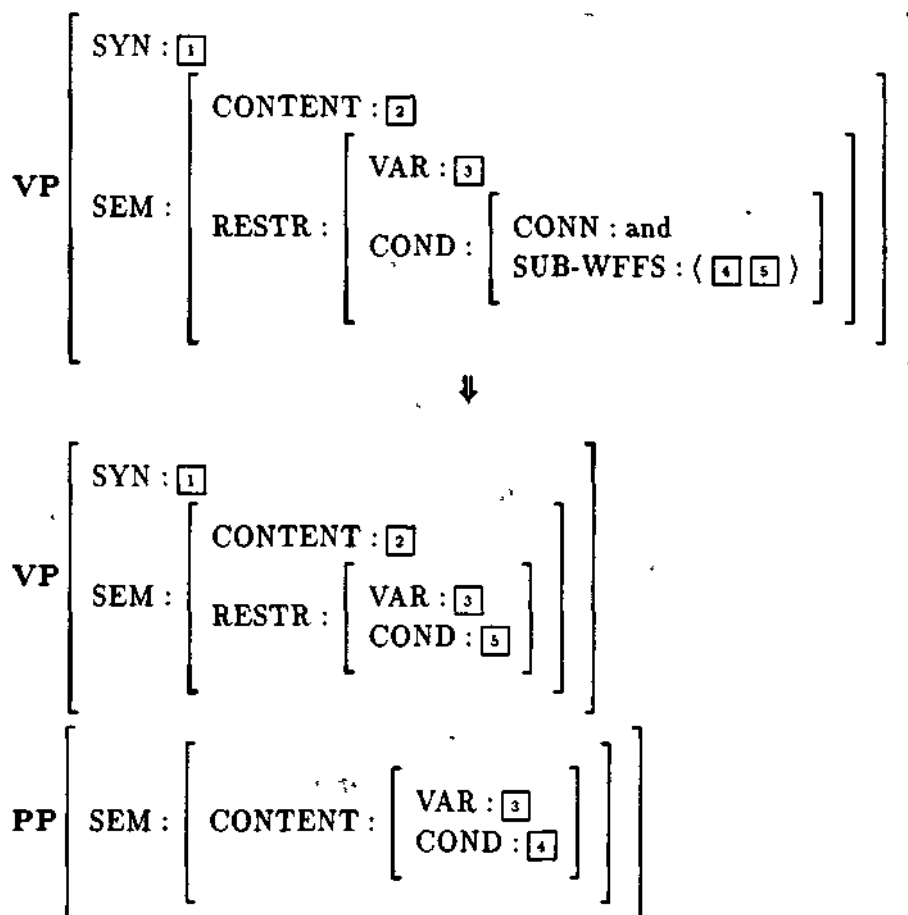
$\textbf{VP}\left[\begin{array}{l}\text{SYN}: \boxed{1} \\ \text{SEM}: \left[\begin{array}{l}\text{CONTENT}: \boxed{2} \\ \text{RESTR}: \left[\begin{array}{l}\text{VAR}: \boxed{3} \\ \text{COND}: \left[\begin{array}{l}\text{CONN}: \text{and} \\ \text{SUB-WFFS}: \langle \boxed{4}\,\boxed{5} \rangle\end{array}\right]\end{array}\right]\end{array}\right]\end{array}\right]$

$\Downarrow$

$\textbf{VP}\left[\begin{array}{l}\text{SYN}: \boxed{1} \\ \text{SEM}: \left[\begin{array}{l}\text{CONTENT}: \boxed{2} \\ \text{RESTR}: \left[\begin{array}{l}\text{VAR}: \boxed{3} \\ \text{COND}: \boxed{5}\end{array}\right]\end{array}\right]\end{array}\right]$

$\textbf{PP}\left[\text{SEM}: \left[\text{CONTENT}: \left[\begin{array}{l}\text{VAR}: \boxed{3} \\ \text{COND}: \boxed{4}\end{array}\right]\right]\right]$